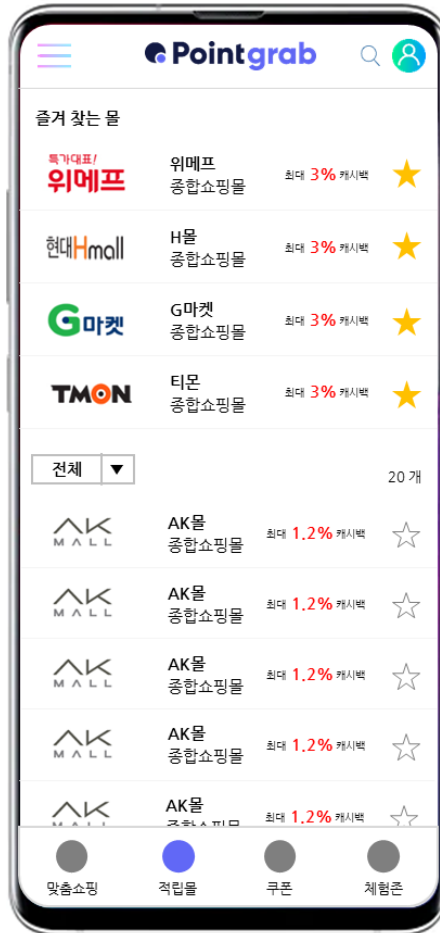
Pointgrab

즐겨 찾는 몰

특가대표! 위메프
위메프
종합쇼핑몰
최대 3% 캐시백

현대Hmall
H몰
종합쇼핑몰
최대 3% 캐시백

G마켓
G마켓
종합쇼핑몰
최대 3% 캐시백

TMON
티몬
종합쇼핑몰
최대 3% 캐시백

전체 ▼
20 개

AK MALL
AK몰
종합쇼핑몰
최대 1.2% 캐시백

AK MALL
AK몰
종합쇼핑몰
최대 1.2% 캐시백

AK MALL
AK몰
종합쇼핑몰
최대 1.2% 캐시백

AK MALL
AK몰
종합쇼핑몰
최대 1.2% 캐시백

AK MALL
AK몰
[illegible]
최대 1.2% 캐시백

맞춤쇼핑
적립몰
쿠폰
체험존